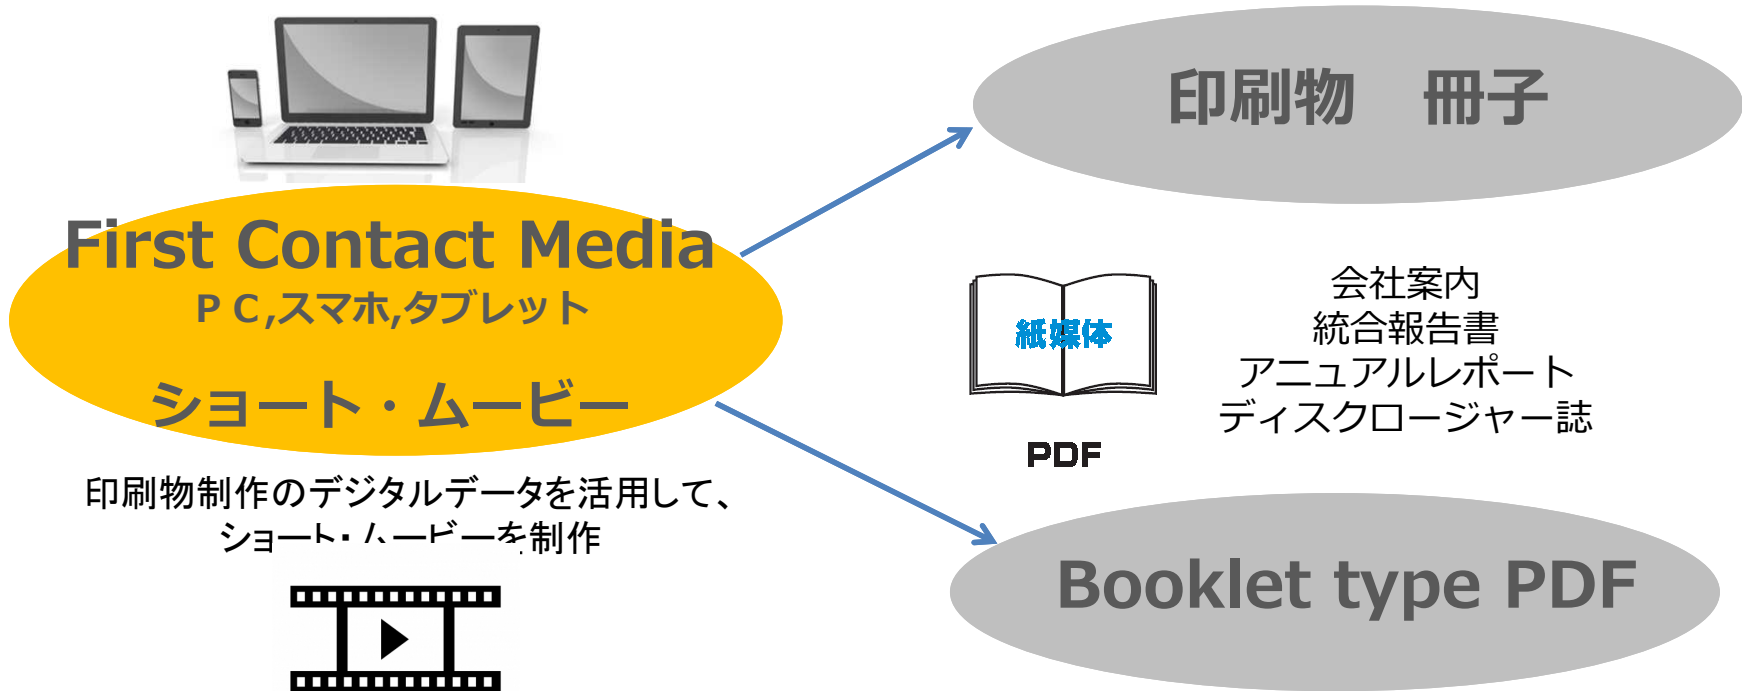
First Contact Media
P C,スマホ,タブレット

ショート・ムービー

印刷物制作のデジタルデータを活用して、ショート・ムービーを制作

印刷物　冊子

紙媒体

PDF

会社案内
統合報告書
アニュアルレポート
ディスクロージャー誌

Booklet type PDF